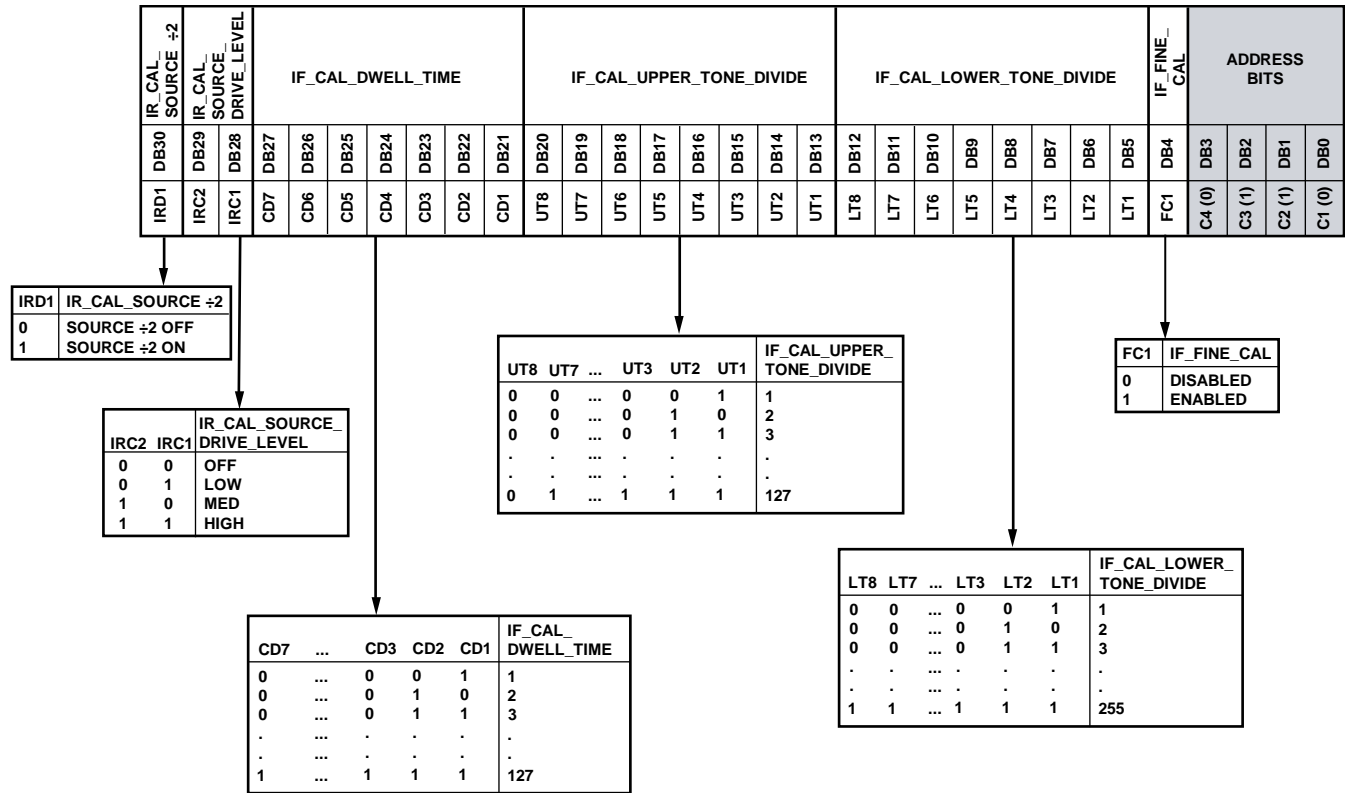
| IR_CAL_ SOURCE ÷2 | IR_CAL_ SOURCE_ DRIVE_LEVEL | | IF_CAL_DWELL_TIME | | | | | | | IF_CAL_UPPER_TONE_DIVIDE | | | | | | | | IF_CAL_LOWER_TONE_DIVIDE | | | | | | | | IF_FINE_ CAL | ADDRESS BITS | | | |
|---|---|---|---|---|---|---|---|---|---|---|---|---|---|---|---|---|---|---|---|---|---|---|---|---|---|---|---|---|---|---|
| DB30 | DB29 | DB28 | DB27 | DB26 | DB25 | DB24 | DB23 | DB22 | DB21 | DB20 | DB19 | DB18 | DB17 | DB16 | DB15 | DB14 | DB13 | DB12 | DB11 | DB10 | DB9 | DB8 | DB7 | DB6 | DB5 | DB4 | DB3 | DB2 | DB1 | DB0 |
| IRD1 | IRC2 | IRC1 | CD7 | CD6 | CD5 | CD4 | CD3 | CD2 | CD1 | UT8 | UT7 | UT6 | UT5 | UT4 | UT3 | UT2 | UT1 | LT8 | LT7 | LT6 | LT5 | LT4 | LT3 | LT2 | LT1 | FC1 | C4 (0) | C3 (1) | C2 (1) | C1 (0) |

| IRD1 | IR_CAL_SOURCE ÷2 |
|---|---|
| 0 | SOURCE ÷2 OFF |
| 1 | SOURCE ÷2 ON |

| IRC2 | IRC1 | IR_CAL_SOURCE_ DRIVE_LEVEL |
|---|---|---|
| 0 | 0 | OFF |
| 0 | 1 | LOW |
| 1 | 0 | MED |
| 1 | 1 | HIGH |

| UT8 | UT7 | ... | UT3 | UT2 | UT1 | IF_CAL_UPPER_ TONE_DIVIDE |
|---|---|---|---|---|---|---|
| 0 | 0 | ... | 0 | 0 | 1 | 1 |
| 0 | 0 | ... | 0 | 1 | 0 | 2 |
| 0 | 0 | ... | 0 | 1 | 1 | 3 |
| . | . | ... | . | . | . | . |
| . | . | ... | . | . | . | . |
| 0 | 1 | ... | 1 | 1 | 1 | 127 |

| FC1 | IF_FINE_CAL |
|---|---|
| 0 | DISABLED |
| 1 | ENABLED |

| LT8 | LT7 | ... | LT3 | LT2 | LT1 | IF_CAL_LOWER_ TONE_DIVIDE |
|---|---|---|---|---|---|---|
| 0 | 0 | ... | 0 | 0 | 1 | 1 |
| 0 | 0 | ... | 0 | 1 | 0 | 2 |
| 0 | 0 | ... | 0 | 1 | 1 | 3 |
| . | . | ... | . | . | . | . |
| . | . | ... | . | . | . | . |
| 1 | 1 | ... | 1 | 1 | 1 | 255 |

| CD7 | ... | CD3 | CD2 | CD1 | IF_CAL_ DWELL_TIME |
|---|---|---|---|---|---|
| 0 | ... | 0 | 0 | 1 | 1 |
| 0 | ... | 0 | 1 | 0 | 2 |
| 0 | ... | 0 | 1 | 1 | 3 |
| . | ... | . | . | . | . |
| . | ... | . | . | . | . |
| 1 | ... | 1 | 1 | 1 | 127 |